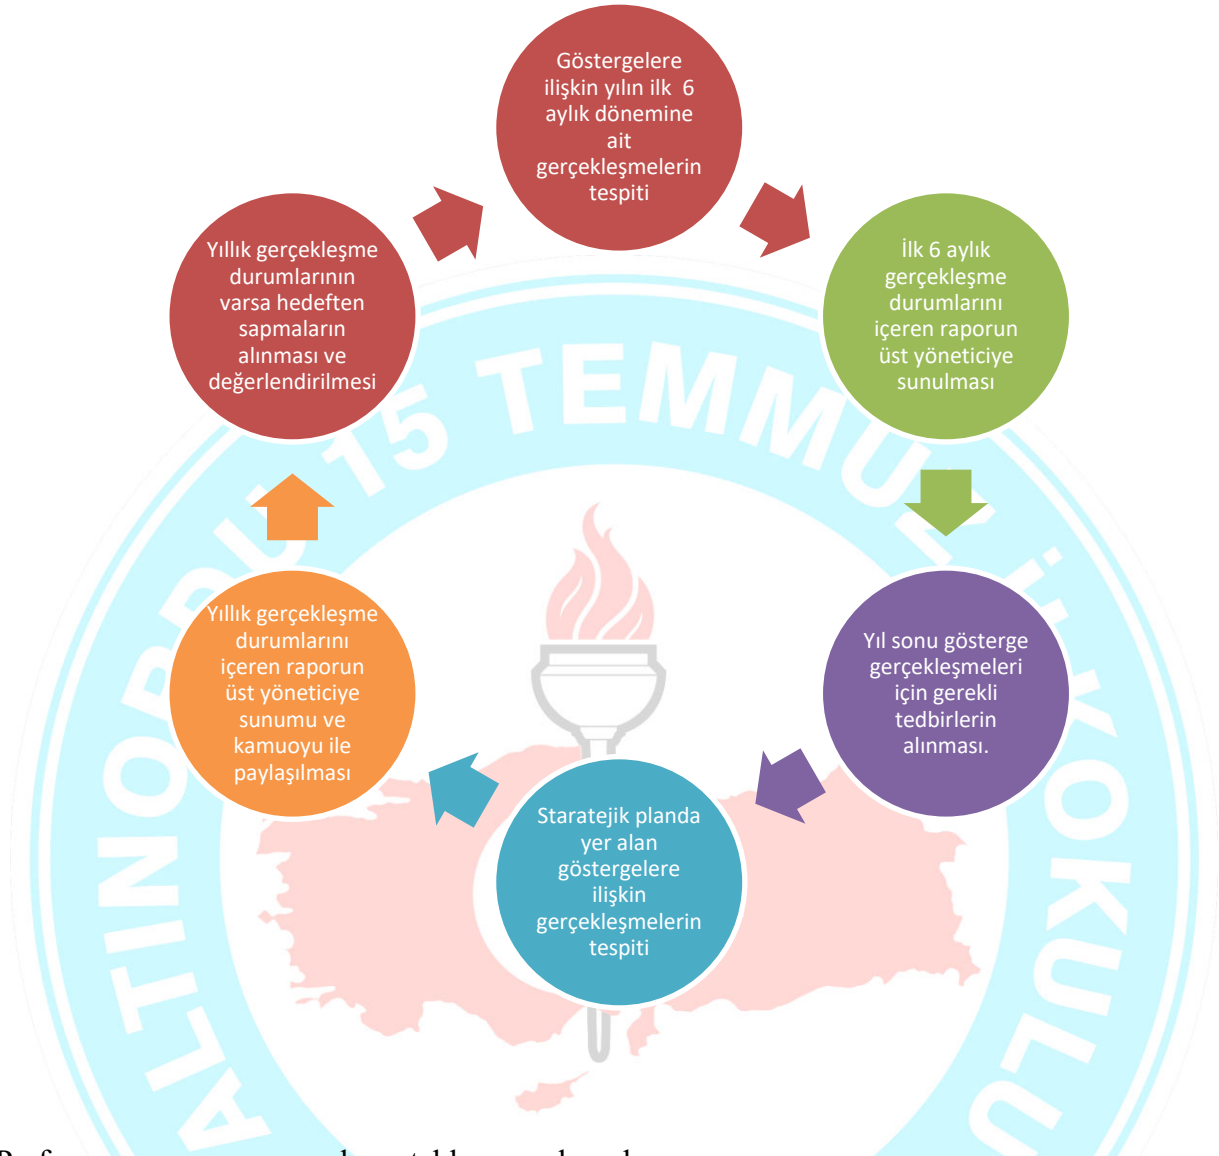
Göstergelere ilişkin yılın ilk 6 aylık dönemine ait gerçekleşmelerin tespiti

İlk 6 aylık gerçekleşme durumlarını içeren raporun üst yöneticiye sunulması

Yıl sonu gösterge gerçekleşmeleri için gerekli tedbirlerin alınması.

Staratejik planda yer alan göstergelere ilişkin gerçekleşmelerin tespiti

Yıllık gerçekleşme durumlarını içeren raporun üst yöneticiye sunumu ve kamuoyu ile paylaşılması

Yıllık gerçekleşme durumlarının varsa hedeften sapmaların alınması ve değerlendirilmesi

ALTINORDU 15 TEMMUZ İLKOKULU

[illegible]